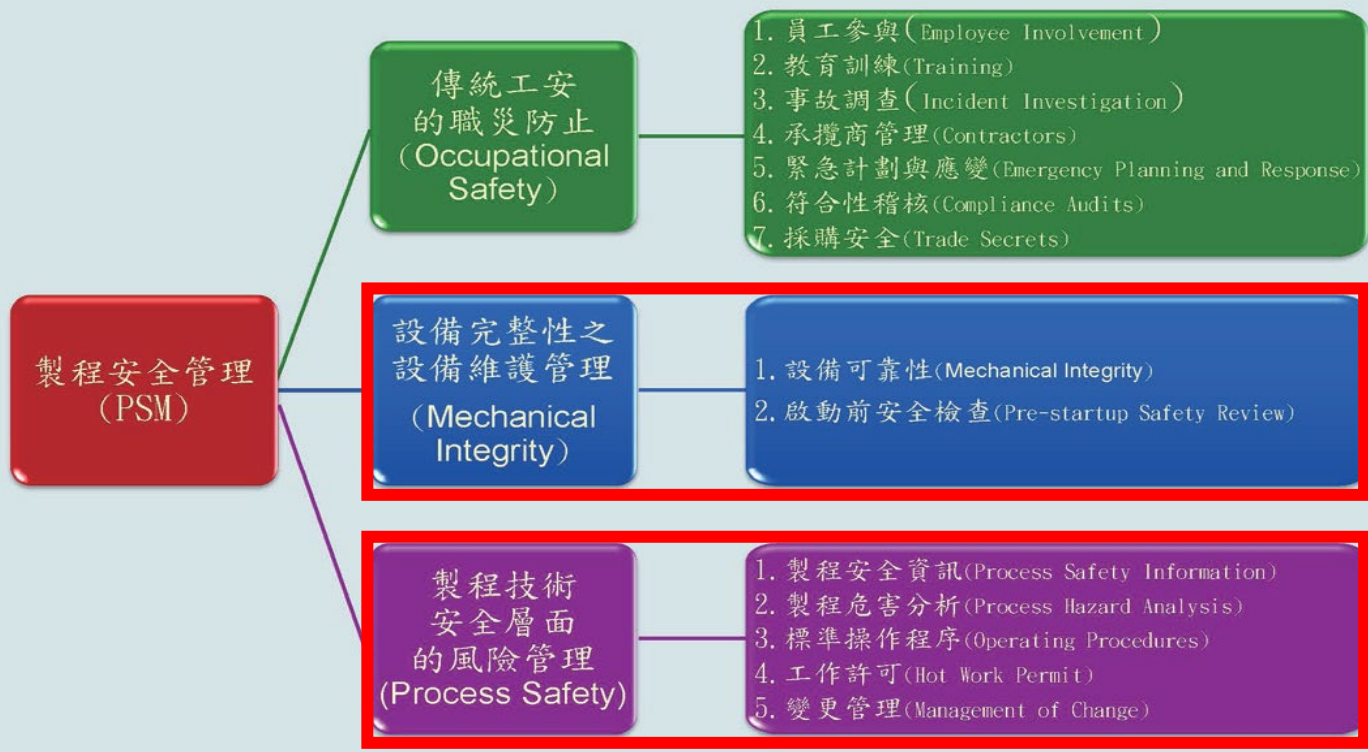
製程安全管理
(PSM)

傳統工安
的職災防止
(Occupational
Safety)

1. 員工參與(Employee Involvement)
2. 教育訓練(Training)
3. 事故調查(Incident Investigation)
4. 承攬商管理(Contractors)
5. 緊急計劃與應變(Emergency Planning and Response)
6. 符合性稽核(Compliance Audits)
7. 採購安全(Trade Secrets)

設備完整性之
設備維護管理
(Mechanical
Integrity)

1. 設備可靠性(Mechanical Integrity)
2. 啟動前安全檢查(Pre-startup Safety Review)

製程技術
安全層面
的風險管理
(Process Safety)

1. 製程安全資訊(Process Safety Information)
2. 製程危害分析(Process Hazard Analysis)
3. 標準操作程序(Operating Procedures)
4. 工作許可(Hot Work Permit)
5. 變更管理(Management of Change)